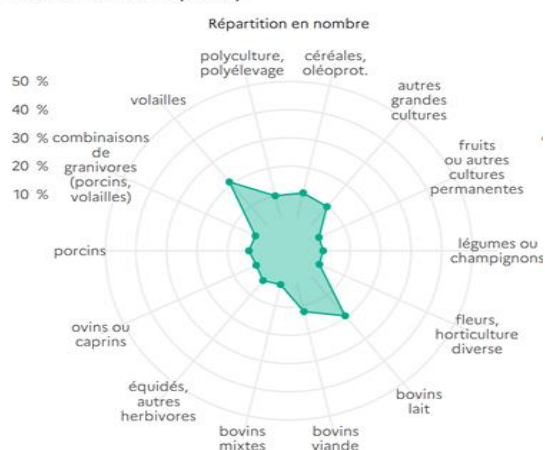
Répartition en nombre

50 %
40 %
30 %
20 %
10 %

polyculture, polyélevage

céréales, oléoprot.

autres grandes cultures

fruits ou autres cultures permanentes

légumes ou champignons

fleurs, horticulture diverse

bovins lait

bovins viande

bovins mixtes

équidés, autres herbivores

ovins ou caprins

porcins

combinaisons de granivores (porcins, volailles)

volailles